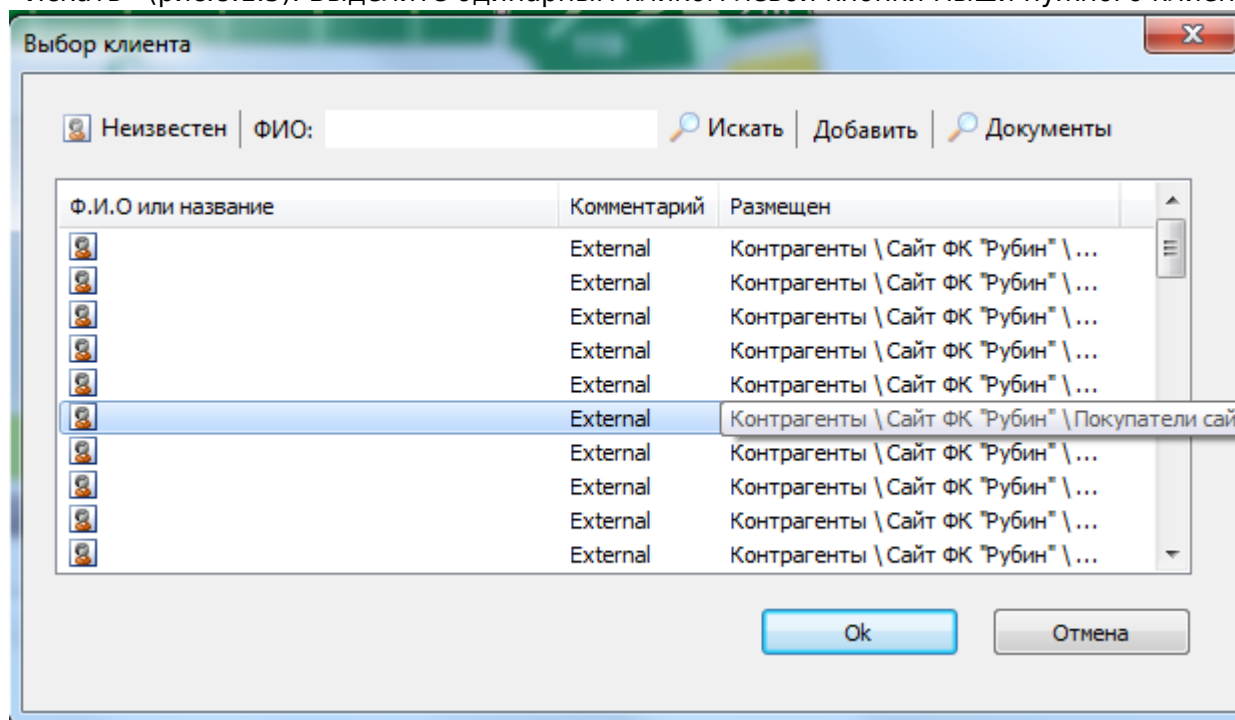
Выбор клиента

Неизвестен | ФИО: Искать | Добавить | Документы

| Ф.И.О или название | Комментарий | Размещен |
|---|---|---|
| | External | Контрагенты \ Сайт ФК "Рубин" \ ... |
| | External | Контрагенты \ Сайт ФК "Рубин" \ ... |
| | External | Контрагенты \ Сайт ФК "Рубин" \ ... |
| | External | Контрагенты \ Сайт ФК "Рубин" \ ... |
| | External | Контрагенты \ Сайт ФК "Рубин" \ ... |
| | External | Контрагенты \ Сайт ФК "Рубин" \ Покупатели сай |
| | External | Контрагенты \ Сайт ФК "Рубин" \ ... |
| | External | Контрагенты \ Сайт ФК "Рубин" \ ... |
| | External | Контрагенты \ Сайт ФК "Рубин" \ ... |
| | External | Контрагенты \ Сайт ФК "Рубин" \ ... |

Ok
Отмена